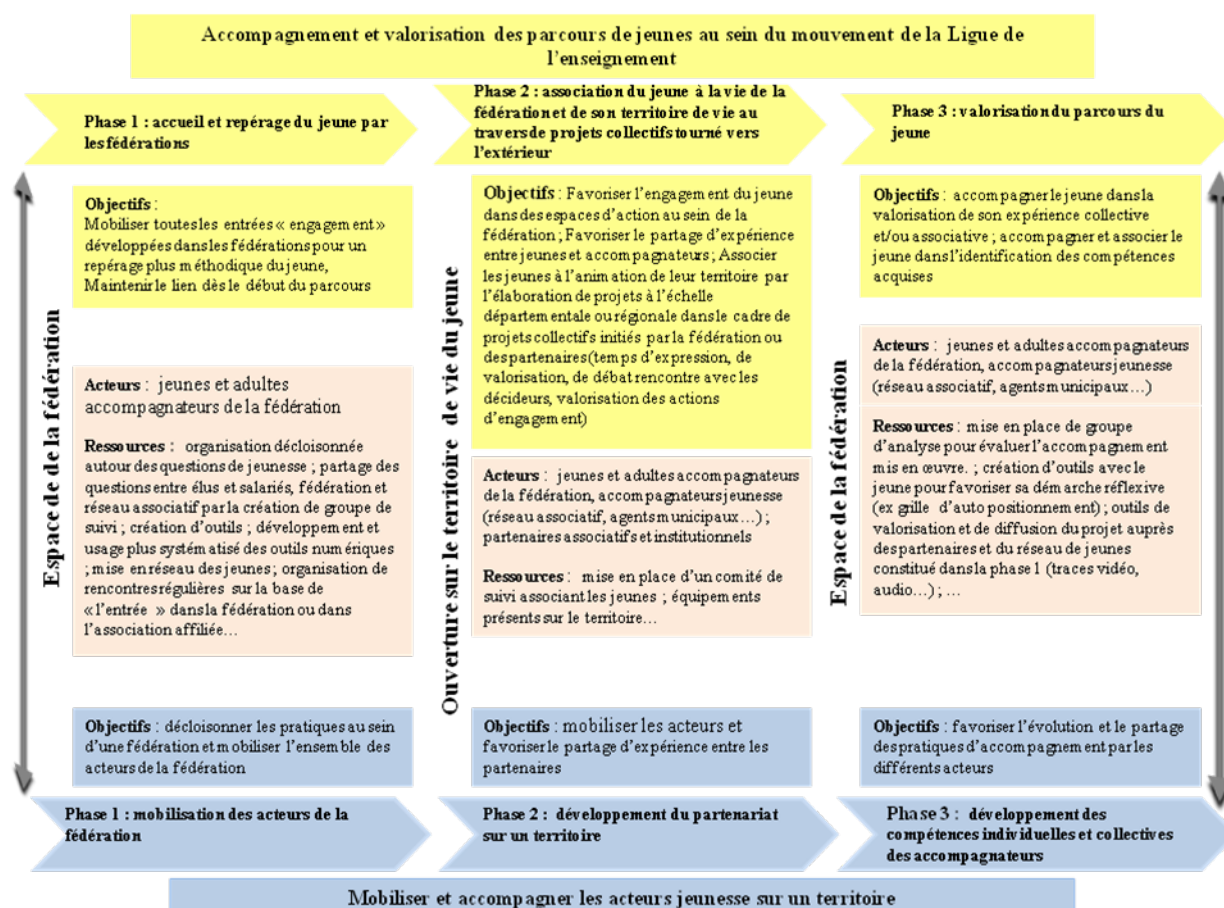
Accompagnement et valorisation des parcours de jeunes au sein du mouvement de la Ligue de l'enseignement

Phase 1 : accueil et repérage du jeune par les fédérations

Phase 2 : association du jeune à la vie de la fédération et de son territoire de vie au travers de projets collectifs tourné vers l'extérieur

Phase 3 : valorisation du parcours du jeune

Espace de de la fédération

Objectifs :
Mobiliser toutes les entrées « engagement » développées dans les fédérations pour un repérage plus méthodique du jeune, Maintenir le lien dès le début du parcours

Acteurs : jeunes et adultes accompagnateurs de la fédération

Ressources : organisation décloisonnée autour des questions de jeunesse ; partage des questions entre élus et salariés, fédération et réseau associatif par la création de groupe de suivi ; création d'outils ; développement et usage plus systématisé des outils numériques ; mise en réseau des jeunes ; organisation de rencontres régulières sur la base de « l'entrée » dans la fédération ou dans l'association affiliée…

Objectifs : décloisonner les pratiques au sein d'une fédération et mobiliser l'ensemble des acteurs de la fédération

Ouverture sur le territoire de vie du jeune

Objectifs : Favoriser l'engagement du jeune dans des espaces d'action au sein de la fédération ; Favoriser le partage d'expérience entre jeunes et accompagnateurs ; Associer les jeunes à l'animation de leur territoire par l'élaboration de projets à l'échelle départementale ou régionale dans le cadre de projets collectifs initiés par la fédération ou des partenaires (temps d'expression, de valorisation, de débat rencontre avec les décideurs, valorisation des actions d'engagement)

Acteurs : jeunes et adultes accompagnateurs de la fédération, accompagnateurs jeunesse (réseau associatif, agents municipaux…) ; partenaires associatifs et institutionnels

Ressources : mise en place d'un comité de suivi associant les jeunes ; équipements présents sur le territoire…

Objectifs : mobiliser les acteurs et favoriser le partage d'expérience entre les partenaires

Espace de la fédération

Objectifs : accompagner le jeune dans la valorisation de son expérience collective et/ou associative ; accompagner et associer le jeune dans l'identification des compétences acquises

Acteurs : jeunes et adultes accompagnateurs de la fédération, accompagnateurs jeunesse (réseau associatif, agents municipaux…)

Ressources : mise en place de groupe d'analyse pour évaluer l'accompagnement mis en œuvre. ; création d'outils avec le jeune pour favoriser sa démarche réflexive (ex grille d'auto positionnement) ; outils de valorisation et de diffusion du projet auprès des partenaires et du réseau de jeunes constitué dans la phase 1 (traces vidéo, audio…) ; …

Objectifs : favoriser l'évolution et le partage des pratiques d'accompagnement par les différents acteurs

Phase 1 : mobilisation des acteurs de la fédération

Phase 2 : développement du partenariat sur un territoire

Phase 3 : développement des compétences individuelles et collectives des accompagnateurs

Mobiliser et accompagner les acteurs jeunesse sur un territoire